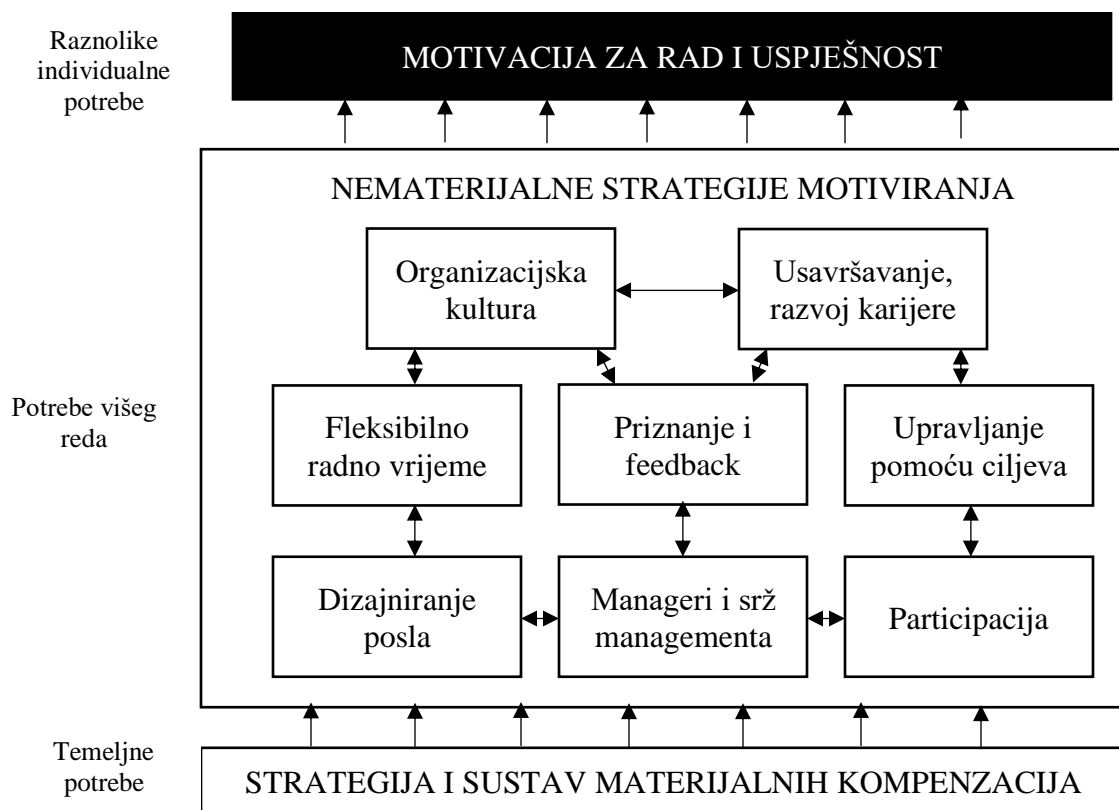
Raznolike individualne potrebe

MOTIVACIJA ZA RAD I USPJEŠNOST

NEMATERIJALNE STRATEGIJE MOTIVIRANJA

Organizacijska kultura

Usavršavanje, razvoj karijere

Potrebe višeg reda

Fleksibilno radno vrijeme

Priznanje i feedback

Upravljanje pomoću ciljeva

Dizajniranje posla

Manageri i srž managementa

Participacija

Temeljne potrebe

STRATEGIJA I SUSTAV MATERIJALNIH KOMPENZACIJA